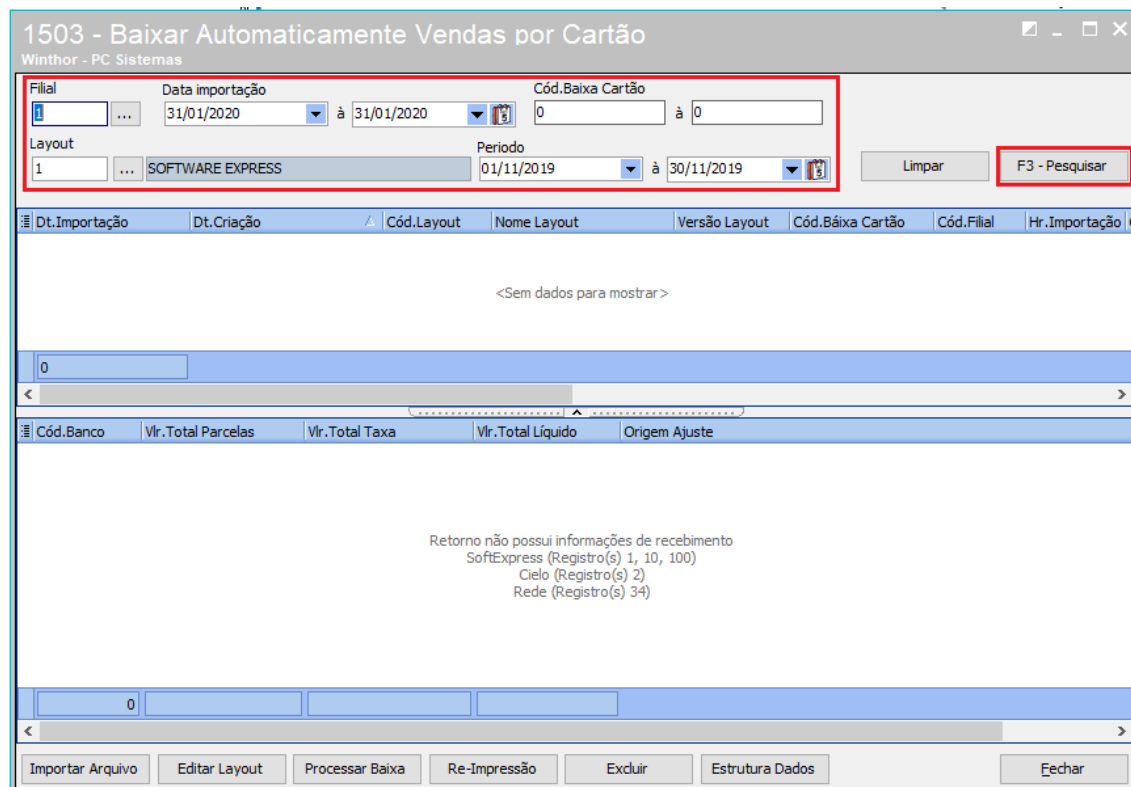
1503 - Baixar Automaticamente Vendas por Cartão
Winthor - PC Sistemas

Filial
1 ...
Data importação
31/01/2020 à 31/01/2020
Cód.Baixa Cartão
0 à 0
Layout
1 ... SOFTWARE EXPRESS
Periodo
01/11/2019 à 30/11/2019
Limpar
F3 - Pesquisar

| Dt.Importação | Dt.Criação | Cód.Layout | Nome Layout | Versão Layout | Cód.Báixa Cartão | Cód.Filial | Hr.Importação |
|---|---|---|---|---|---|---|---|

<Sem dados para mostrar>

0

| Cód.Banco | Vlr.Total Parcelas | Vlr.Total Taxa | Vlr.Total Líquido | Origem Ajuste |
|---|---|---|---|---|

Retorno não possui informações de recebimento
SoftExpress (Registro(s) 1, 10, 100)
Cielo (Registro(s) 2)
Rede (Registro(s) 34)

0

Importar Arquivo
Editar Layout
Processar Baixa
Re-Impressão
Excluir
Estrutura Dados
Fechar